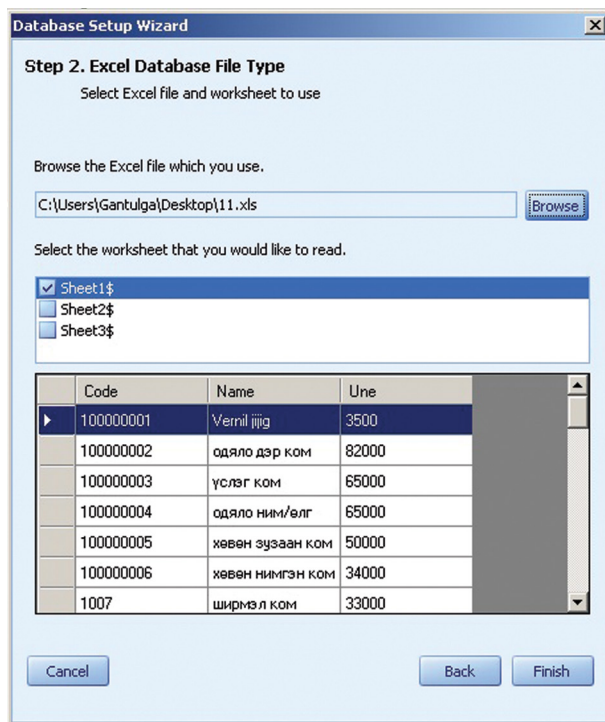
Database Setup Wizard

Step 2. Excel Database File Type

Select Excel file and worksheet to use

Browse the Excel file which you use.

C:\Users\Gantulga\Desktop\11.xls

Browse

Select the worksheet that you would like to read.

Sheet1$
Sheet2$
Sheet3$

| Code | Name | Une |
|---|---|---|
| 100000001 | Vernil jijig | 3500 |
| 100000002 | одяло дэр ком | 82000 |
| 100000003 | үслэг ком | 65000 |
| 100000004 | одяло ним/өлг | 65000 |
| 100000005 | хөвөн зузаан ком | 50000 |
| 100000006 | хөвөн нимгэн ком | 34000 |
| 1007 | ширмэл ком | 33000 |

Cancel

Back

Finish